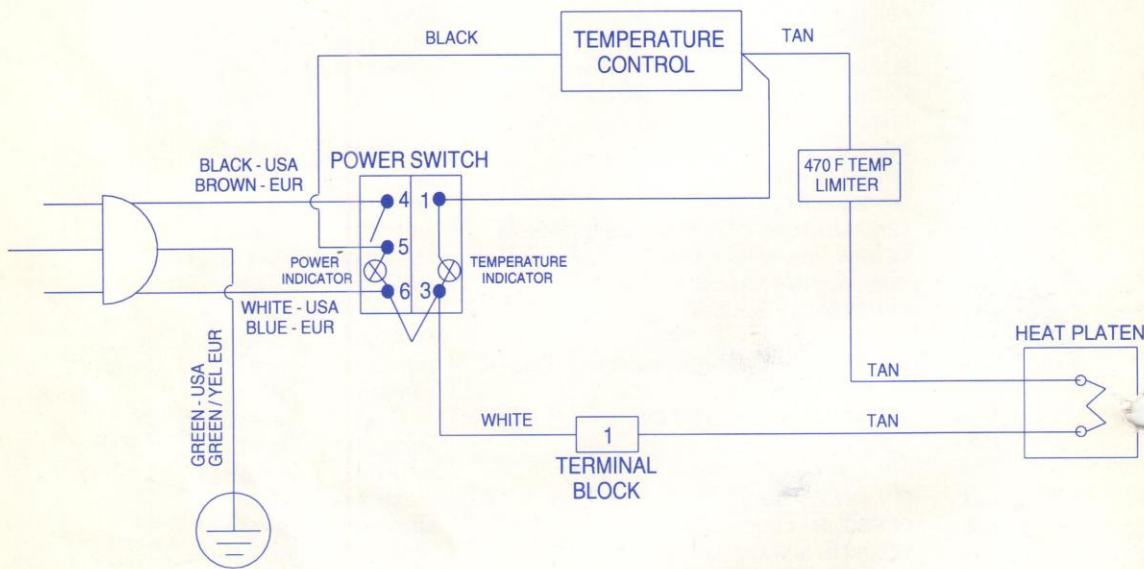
BLACK

TEMPERATURE CONTROL

TAN

BLACK - USA
BROWN - EUR

POWER SWITCH

4
1
5

470 F TEMP LIMITER

POWER INDICATOR

TEMPERATURE INDICATOR

6
3

WHITE - USA
BLUE - EUR

GREEN - USA
GREEN / YEL EUR

HEAT PLATEN

TAN

WHITE

1

TAN

TERMINAL BLOCK